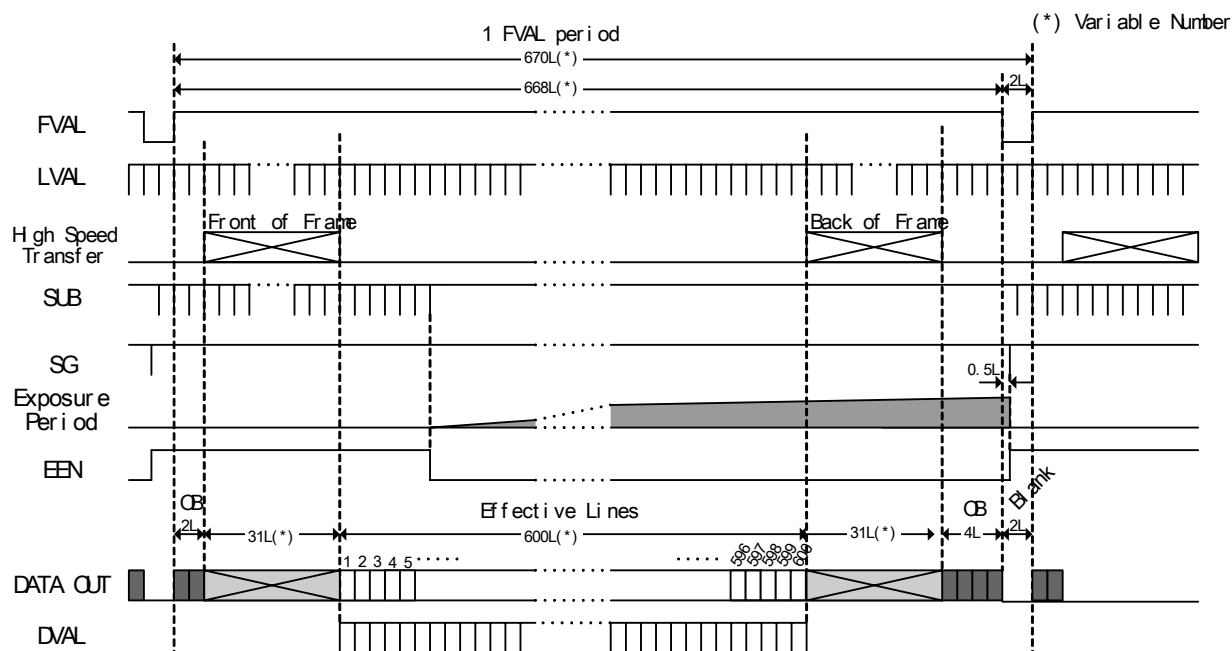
1 FVAL period

(*) Variable Number

670L(*)

668L(*)

2L

FVAL

LVAL

High Speed Transfer

Front of Frame

Back of Frame

SUB

SG

0.5L

Exposure Period

EEN

OB

2L

31L(*)

Effective Lines

600L(*)

31L(*)

OB

4L

2L

Blank

1 2 3 4 5

596 597 598 599 600

DATA OUT

DVAL